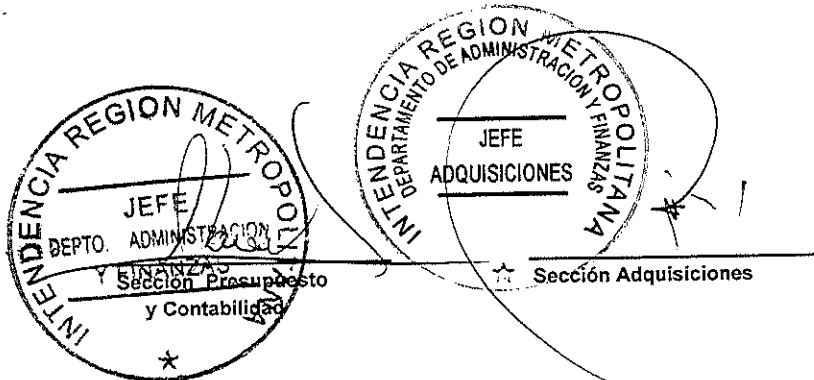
INTENDENCIA REGION METROPOLITANA
DEPARTAMENTO DE ADMINISTRACION Y FINANZAS
JEFE
ADQUISICIONES

INTENDENCIA REGION METROPOLI
JEFE
DEPTO. ADMINISTRACION
Y FINANZAS

Sección Presupuesto
y Contabilidad

Sección Adquisiciones